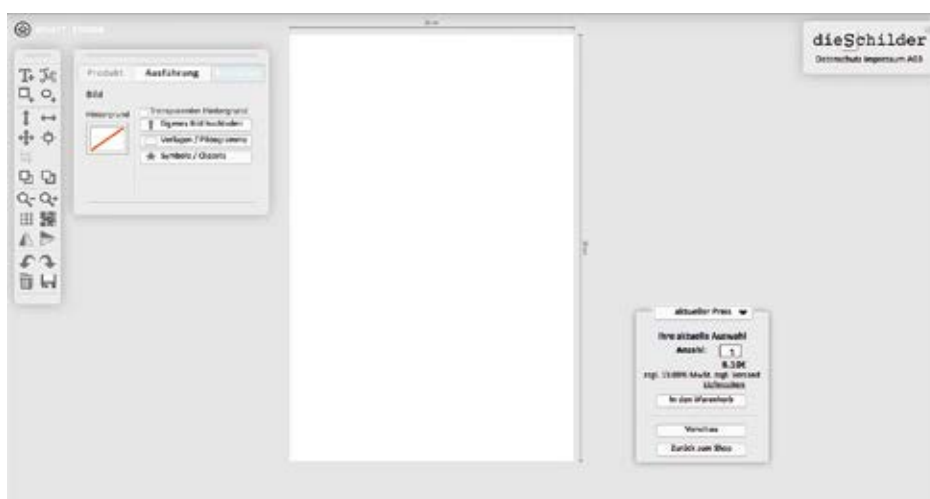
dieSchilder
Datenschutz Impressum AGB

Produkt Ausführung

Bild

Hintergrund

Transparenter Hintergrund

Eigenes Bild hochladen

Vorlagen / Piktogramme

Symbole / Cliparts

aktueller Preis

Ihre aktuelle Auswahl

Anzahl: 1

8,10€

inkl. 19,00% MwSt. zzgl. Versand

In den Warenkorb

Vorschau

Zurück zum Shop